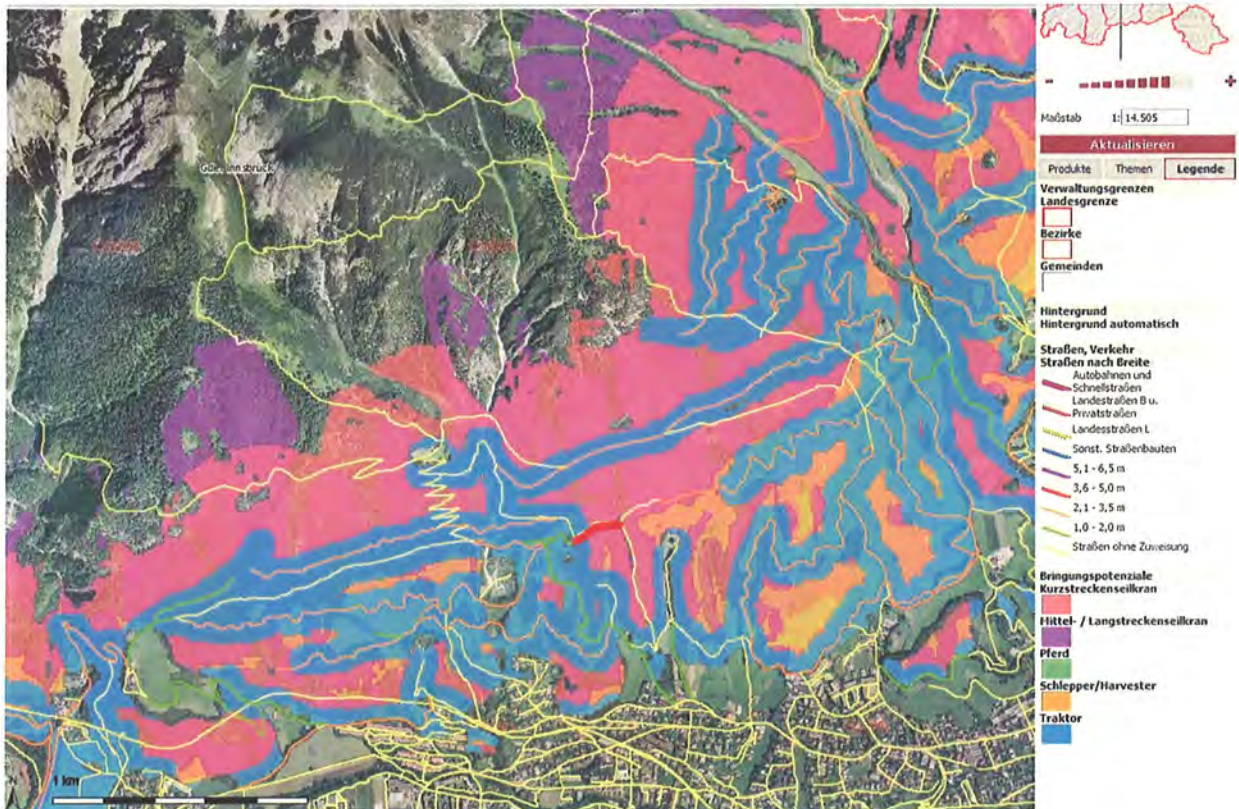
Gde. Innsbruck

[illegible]

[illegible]

1 km

-

+

Maßstab 1: 14.505

Aktualisieren

Produkte Themen Legende

Verwaltungsgrenzen
Landesgrenze

Bezirke

Gemeinden

Hintergrund
Hintergrund automatisch

Straßen, Verkehr
Straßen nach Breite

Autobahnen und Schnellstraßen

Landesstraßen B u. Privatstraßen

Landesstraßen L

Sonst. Straßenbauten

5,1 - 6,5 m

3,6 - 5,0 m

2,1 - 3,5 m

1,0 - 2,0 m

Straßen ohne Zuweisung

Bringungspotenziale
Kurzstreckenseilkran

Mittel- / Langstreckenseilkran

Pferd

Schlepper/Harvester

Traktor